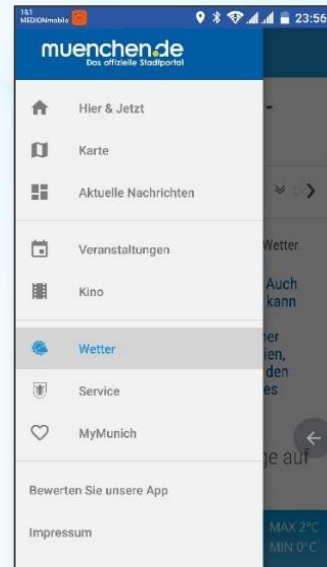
1&1 MEDIONmobile
23:56
muenchen.de
Das offizielle Stadtportal
Hier & Jetzt
Karte
Aktuelle Nachrichten
Veranstaltungen
Kino
Wetter
Service
MyMunich
Bewerten Sie unsere App
Impressum

Wetter
Auch
kann
ner
nen,
den
es
ge auf
MAX 2°C
MIN 0°C